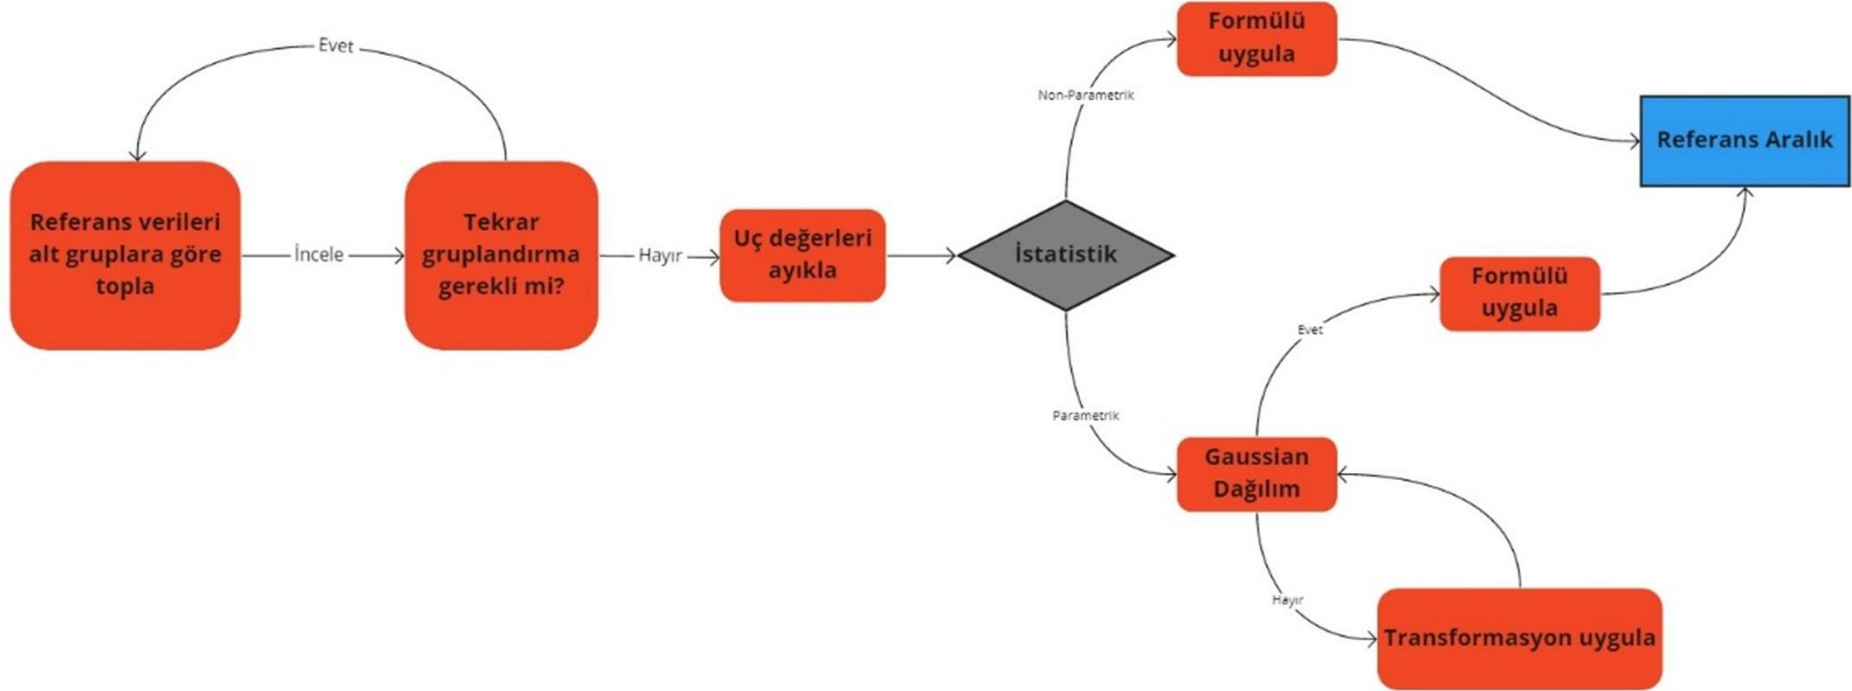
Evet

Referans verileri alt gruplara göre topla

İncele

Tekrar gruplandırma gerekli mi?

Hayır

Uç değerleri ayıkla

İstatistik

Non-Parametrik

Formülü uygula

Referans Aralık

Parametrik

Gaussian Dağılım

Evet

Formülü uygula

Hayır

Transformasyon uygula